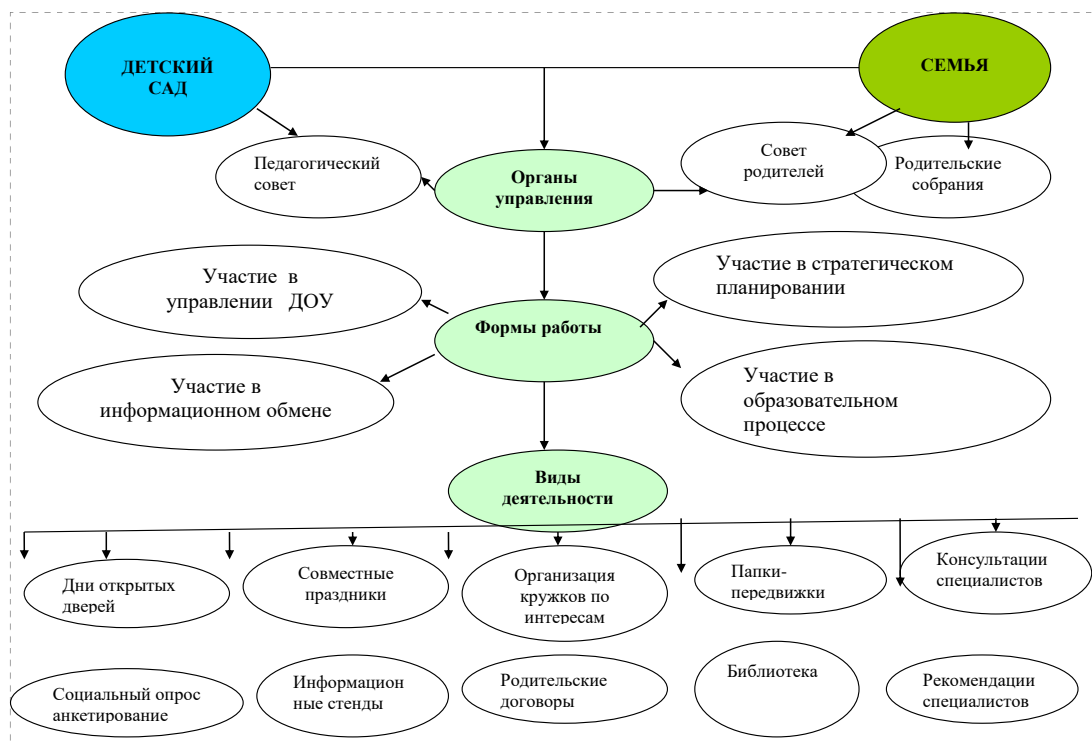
ДЕТСКИЙ САД

СЕМЬЯ

Педагогический совет

Органы управления

Совет родителей

Родительские собрания

Участие в управлении ДОУ

Формы работы

Участие в стратегическом планировании

Участие в информационном обмене

Участие в образовательном процессе

Виды деятельности

Дни открытых дверей

Совместные праздники

Организация кружков по интересам

Папки-передвижки

Консультации специалистов

Социальный опрос анкетирование

Информацион ные стенды

Родительские договоры

Библиотека

Рекомендации специалистов